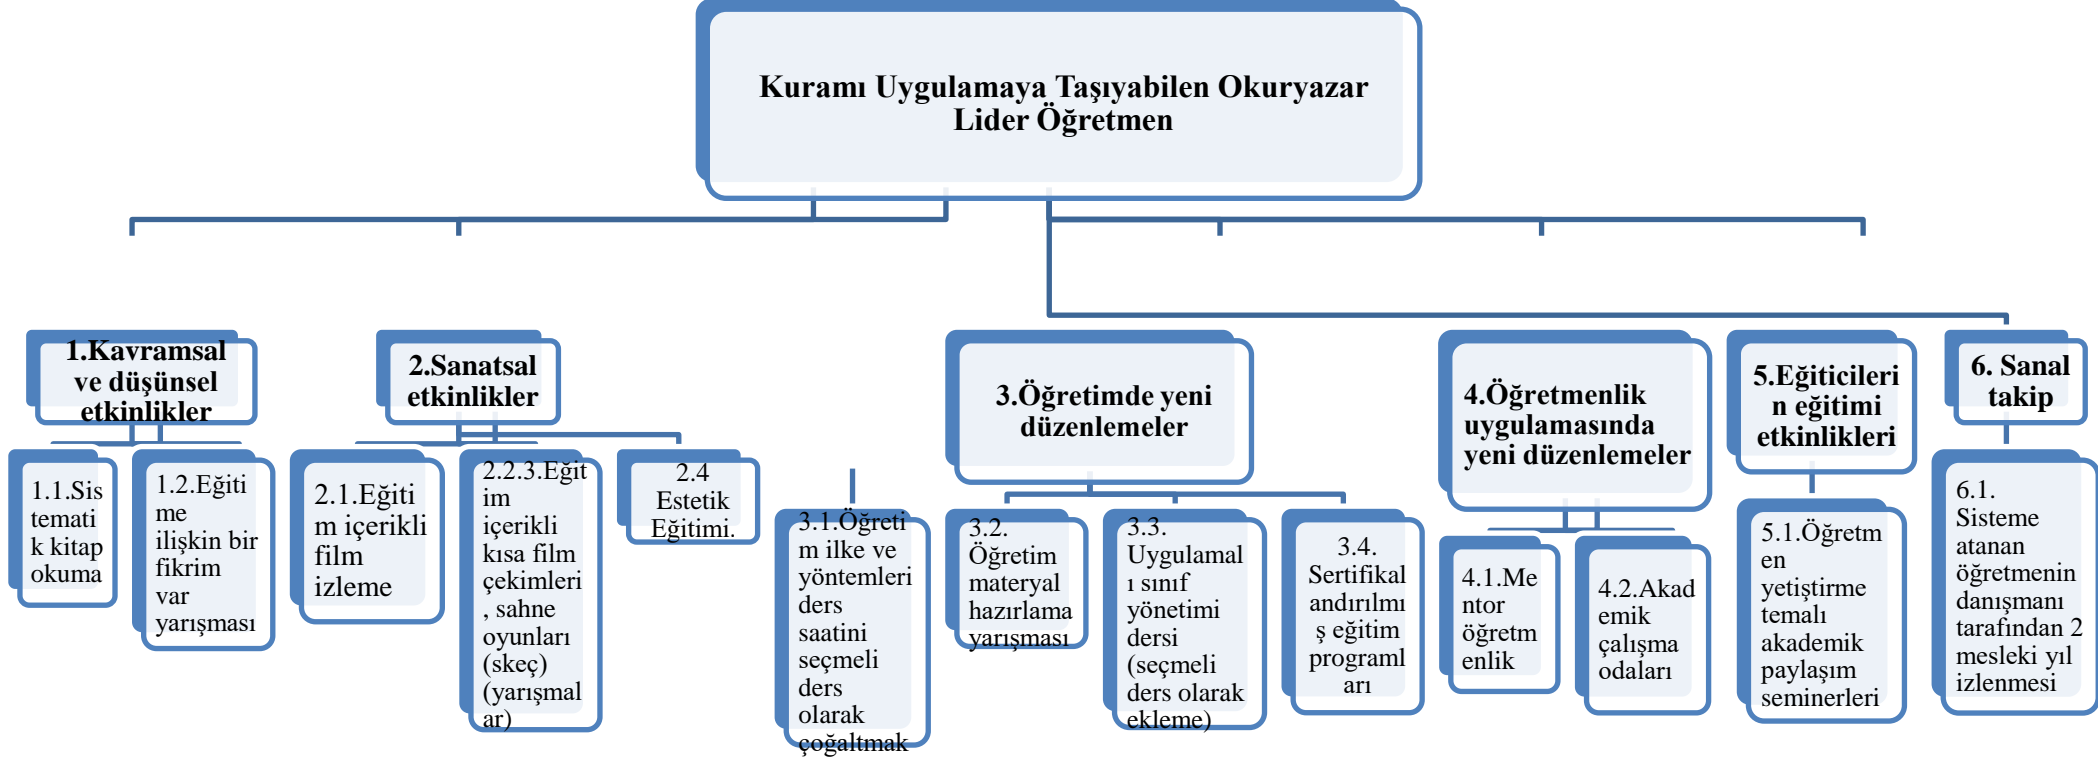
Kuramı Uygulamaya Taşıyabilen Okuryazar Lider Öğretmen

1.Kavramsal ve düşünsel etkinlikler

1.1.Sistematik kitap okuma

1.2.Eğitime ilişkin bir fikrim var yarışması

2.Sanatsal etkinlikler

2.1.Eğitim içerikli film izleme

2.2.3.Eğitim içerikli kısa film çekimleri, sahne oyunları (skeç) (yarışmalar)

2.4 Estetik Eğitimi.

3.Öğretimde yeni düzenlemeler

3.1.Öğretim ilke ve yöntemleri ders saatini seçmeli ders olarak çoğaltmak

3.2. Öğretim materyal hazırlama yarışması

3.3. Uygulamalı sınıf yönetimi dersi (seçmeli ders olarak ekleme)

3.4. Sertifikalandırılmış eğitim programları

4.Öğretmenlik uygulamasında yeni düzenlemeler

4.1.Mentor öğretmenlik

4.2.Akademik çalışma odaları

5.Eğiticilerin eğitimi etkinlikleri

5.1.Öğretmen yetiştirme temalı akademik paylaşım seminerleri

6. Sanal takip

6.1. Sisteme atanan öğretmenin danışmanı tarafından 2 mesleki yıl izlenmesi